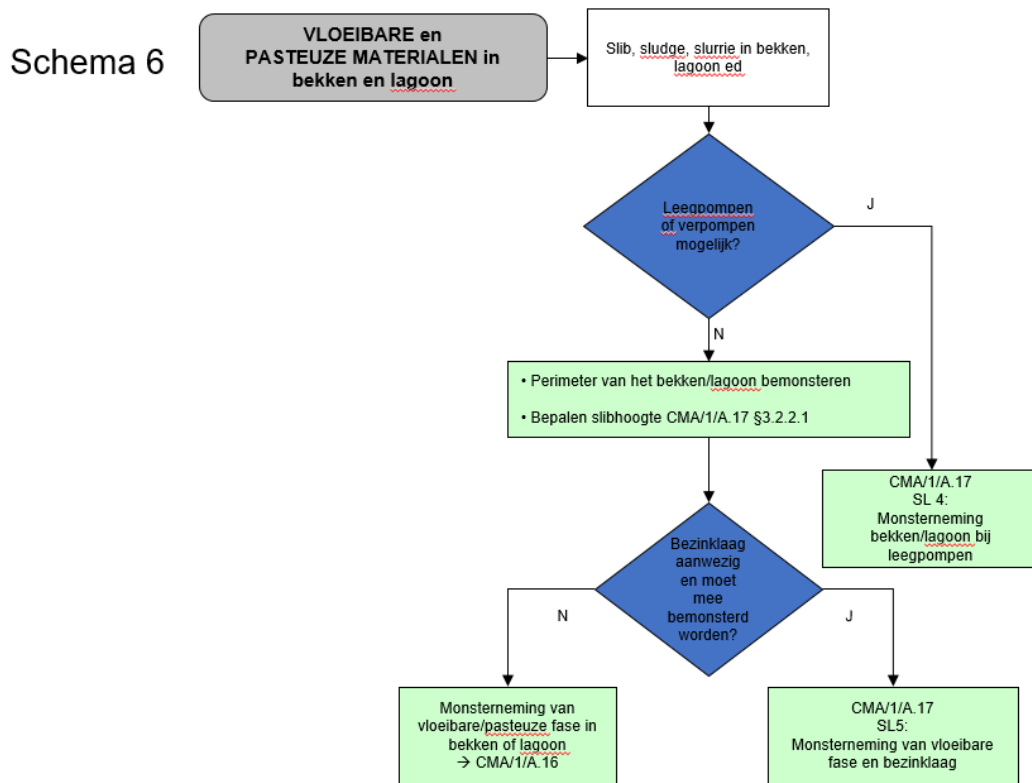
Schema 6

VLOEIBARE en PASTEUZE MATERIALEN in bekken en lagoon

Slib, sludge, slurrie in bekken, lagoon ed

Leegpompen of verpompen mogelijk?

J

N

• Perimeter van het bekken/lagoon bemonsteren

• Bepalen slibhoogte CMA/1/A.17 §3.2.2.1

CMA/1/A.17
SL 4:
Monsterneming bekken/lagoon bij leegpompen

Bezinklaag aanwezig en moet mee bemonsterd worden?

N

J

Monsterneming van vloeibare/pasteuze fase in bekken of lagoon
→ CMA/1/A.16

CMA/1/A.17
SL5:
Monsterneming van vloeibare fase en bezinklaag